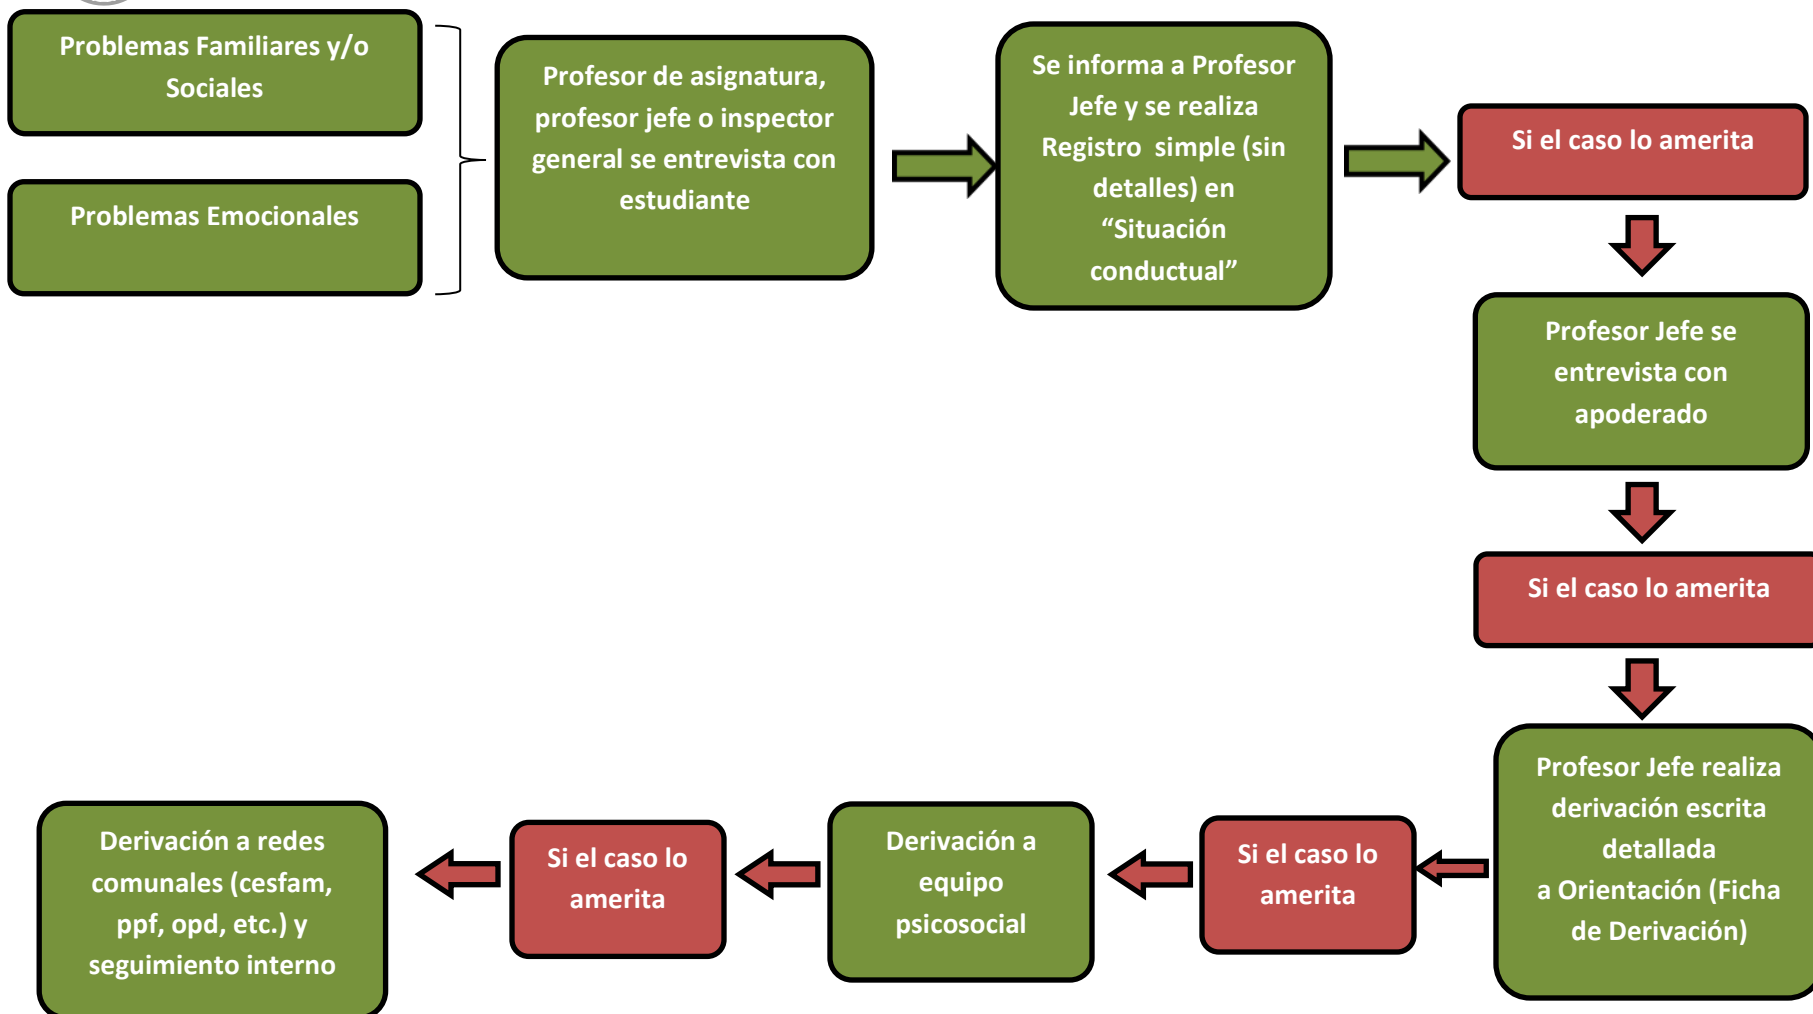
Problemas Familiares y/o Sociales

Problemas Emocionales

Profesor de asignatura, profesor jefe o inspector general se entrevista con estudiante

Se informa a Profesor Jefe y se realiza Registro simple (sin detalles) en "Situación conductual"

Si el caso lo amerita

Profesor Jefe se entrevista con apoderado

Si el caso lo amerita

Profesor Jefe realiza derivación escrita detallada a Orientación (Ficha de Derivación)

Si el caso lo amerita

Derivación a equipo psicosocial

Si el caso lo amerita

Derivación a redes comunales (cesfam, ppf, opd, etc.) y seguimiento interno